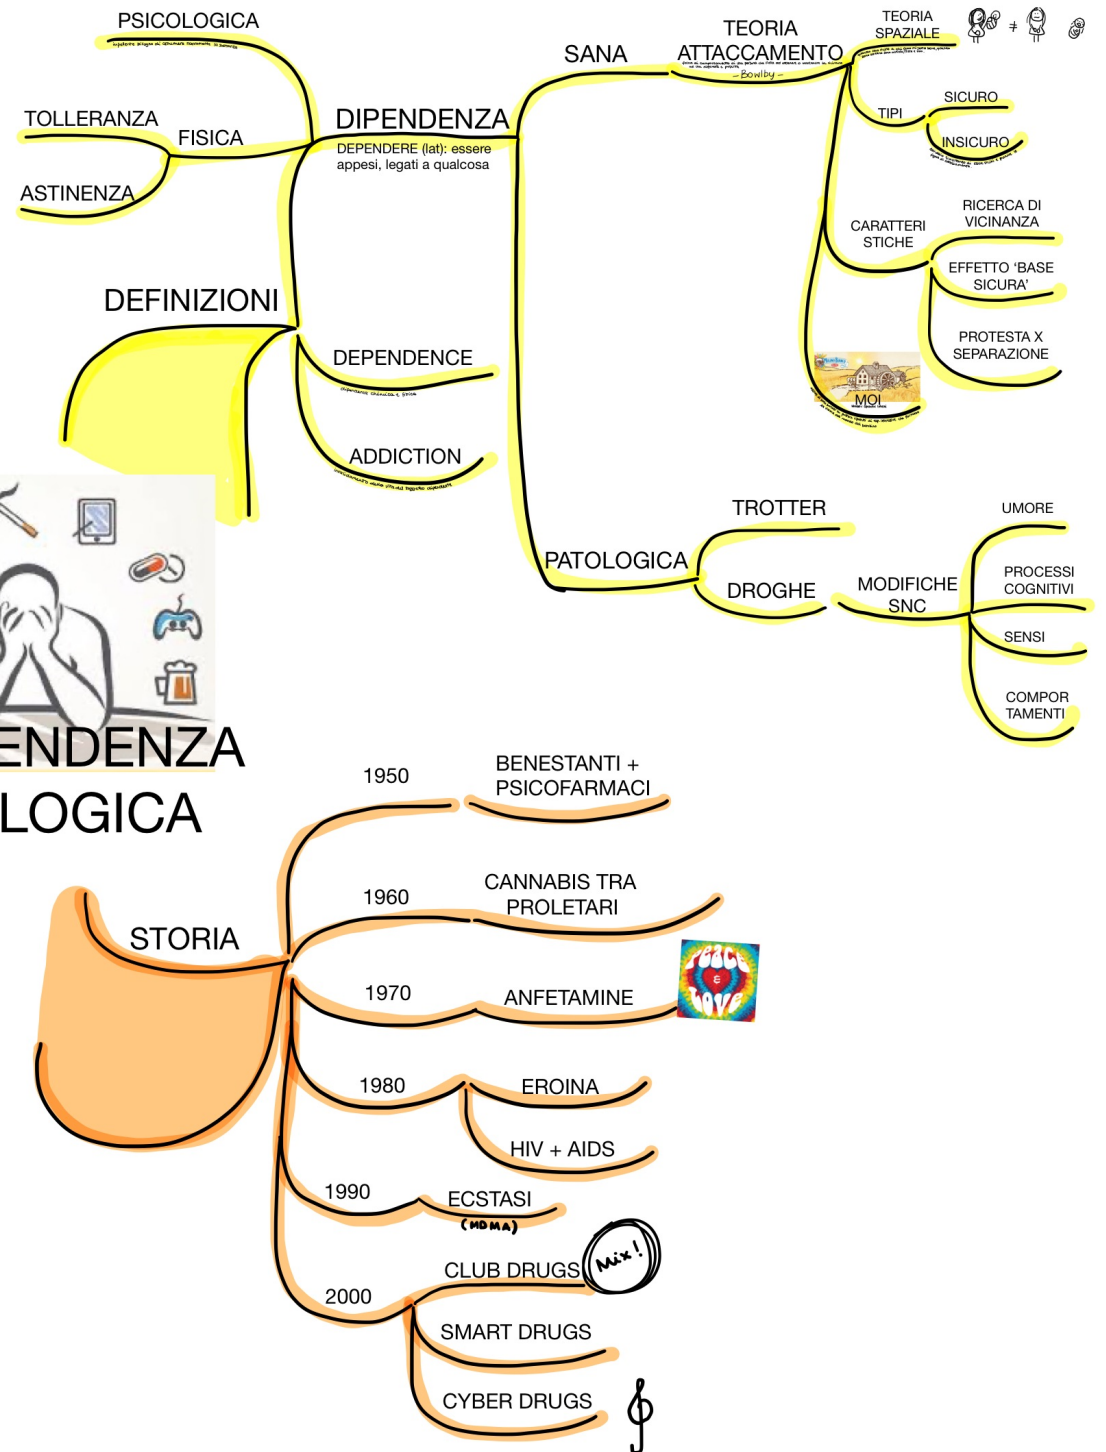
PSICOLOGICA
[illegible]

TOLLERANZA
FISICA
ASTINENZA

DIPENDENZA
DEPENDERE (lat): essere appesi, legati a qualcosa

DEFINIZIONI

DEPENDENCE
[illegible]

ADDICTION
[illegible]

SANA
TEORIA ATTACCAMENTO
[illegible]
– Bowlby –

TEORIA SPAZIALE
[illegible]

TIPI
SICURO
INSICURO
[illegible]

CARATTERISTICHE
RICERCA DI VICINANZA
EFFETTO 'BASE SICURA'
PROTESTA X SEPARAZIONE

MOI
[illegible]

PATOLOGICA
TROTTER
DROGHE
MODIFICHE SNC
UMORE
PROCESSI COGNITIVI
SENSI
COMPORTAMENTI

ENDENZA
LOGICA

STORIA
1950
BENESTANTI + PSICOFARMACI
1960
CANNABIS TRA PROLETARI
1970
ANFETAMINE
peace & love
1980
EROINA
HIV + AIDS
1990
ECSTASI
(MDMA)
2000
CLUB DRUGS
Mix!
SMART DRUGS
CYBER DRUGS